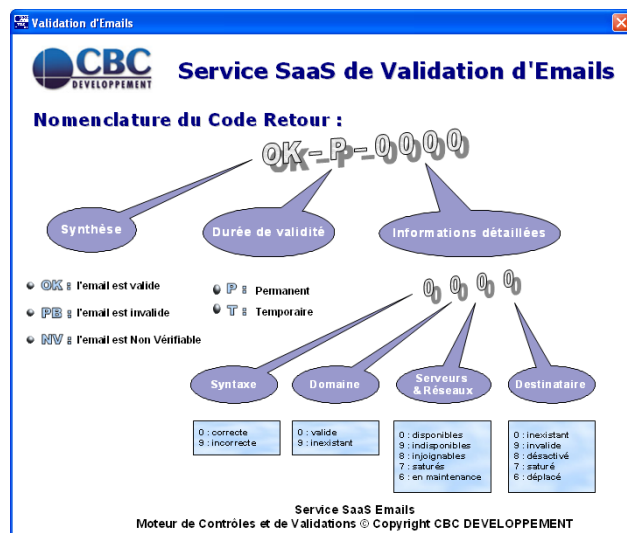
Validation d'Emails

CBC DEVELOPPEMENT

Service SaaS de Validation d'Emails

Nomenclature du Code Retour :

OK-P-0000

Synthèse

Durée de validité

Informations détaillées

OK : l'email est valide

PB : l'email est invalide

NV : l'email est Non Vérifiable

P : Permanent

T : Temporaire

0 0 0 0

Syntaxe

Domaine

Serveurs & Réseaux

Destinataire

0 : correcte
9 : incorrecte

0 : valide
9 : inexistant

0 : disponibles
9 : indisponibles
8 : injoignables
7 : saturés
6 : en maintenance

0 : inexistant
9 : invalide
8 : désactivé
7 : saturé
6 : déplacé

Service SaaS Emails
Moteur de Contrôles et de Validations © Copyright CBC DEVELOPPEMENT